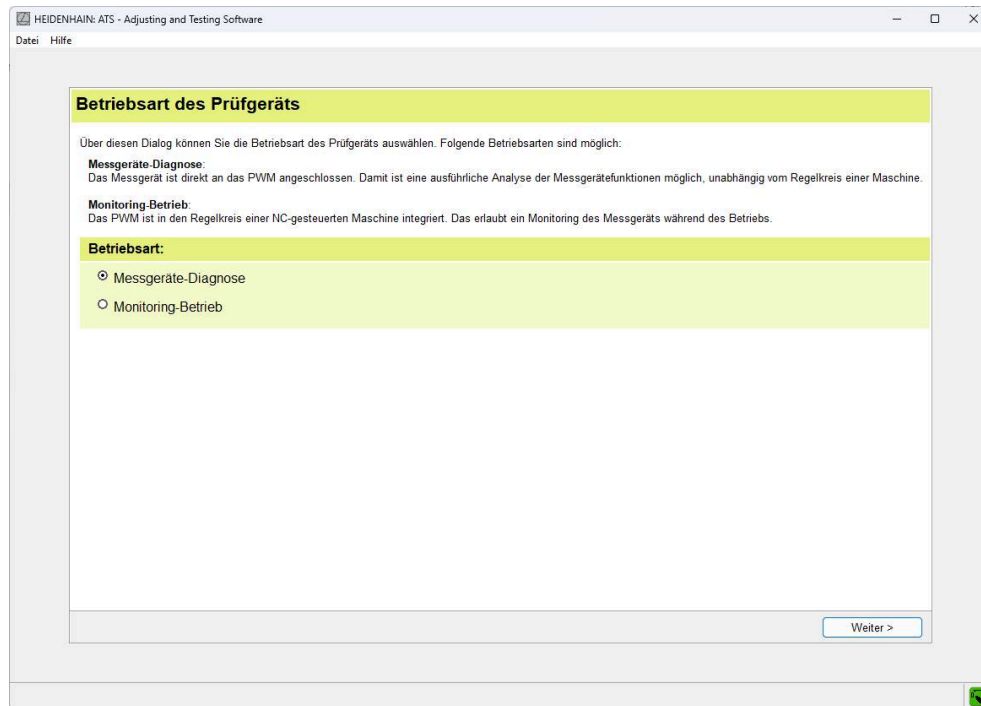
HEIDENHAIN: ATS - Adjusting and Testing Software

Datei Hilfe

Betriebsart des Prüfgeräts

Über diesen Dialog können Sie die Betriebsart des Prüfgeräts auswählen. Folgende Betriebsarten sind möglich:

Messgeräte-Diagnose:
Das Messgerät ist direkt an das PWM angeschlossen. Damit ist eine ausführliche Analyse der Messgerätefunktionen möglich, unabhängig vom Regelkreis einer Maschine.

Monitoring-Betrieb:
Das PWM ist in den Regelkreis einer NC-gesteuerten Maschine integriert. Das erlaubt ein Monitoring des Messgeräts während des Betriebs.

Betriebsart:

Messgeräte-Diagnose

Monitoring-Betrieb

Weiter >